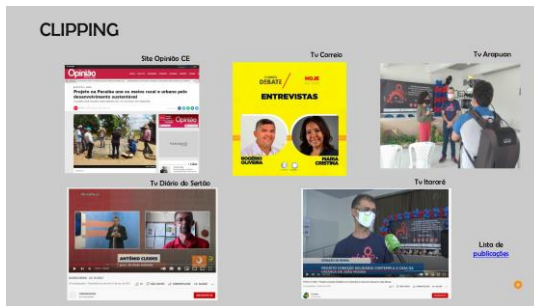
CLIPPING

Site Opinião CE

Opinião

Projeto na Paraíba une os meios rural e urbano pelo desenvolvimento sustentável

Tv Correio

DEBATE

HOJE

ENTREVISTAS

ROGÉRIO OLIVEIRA

MARIA CRISTINA

Tv Arapuan

Tv Diário do Sertão

ANTÔNIO CLEIDE

Tv Itararé

PROJETO CORAÇÃO SOLIDÁRIO

Lista de publicações